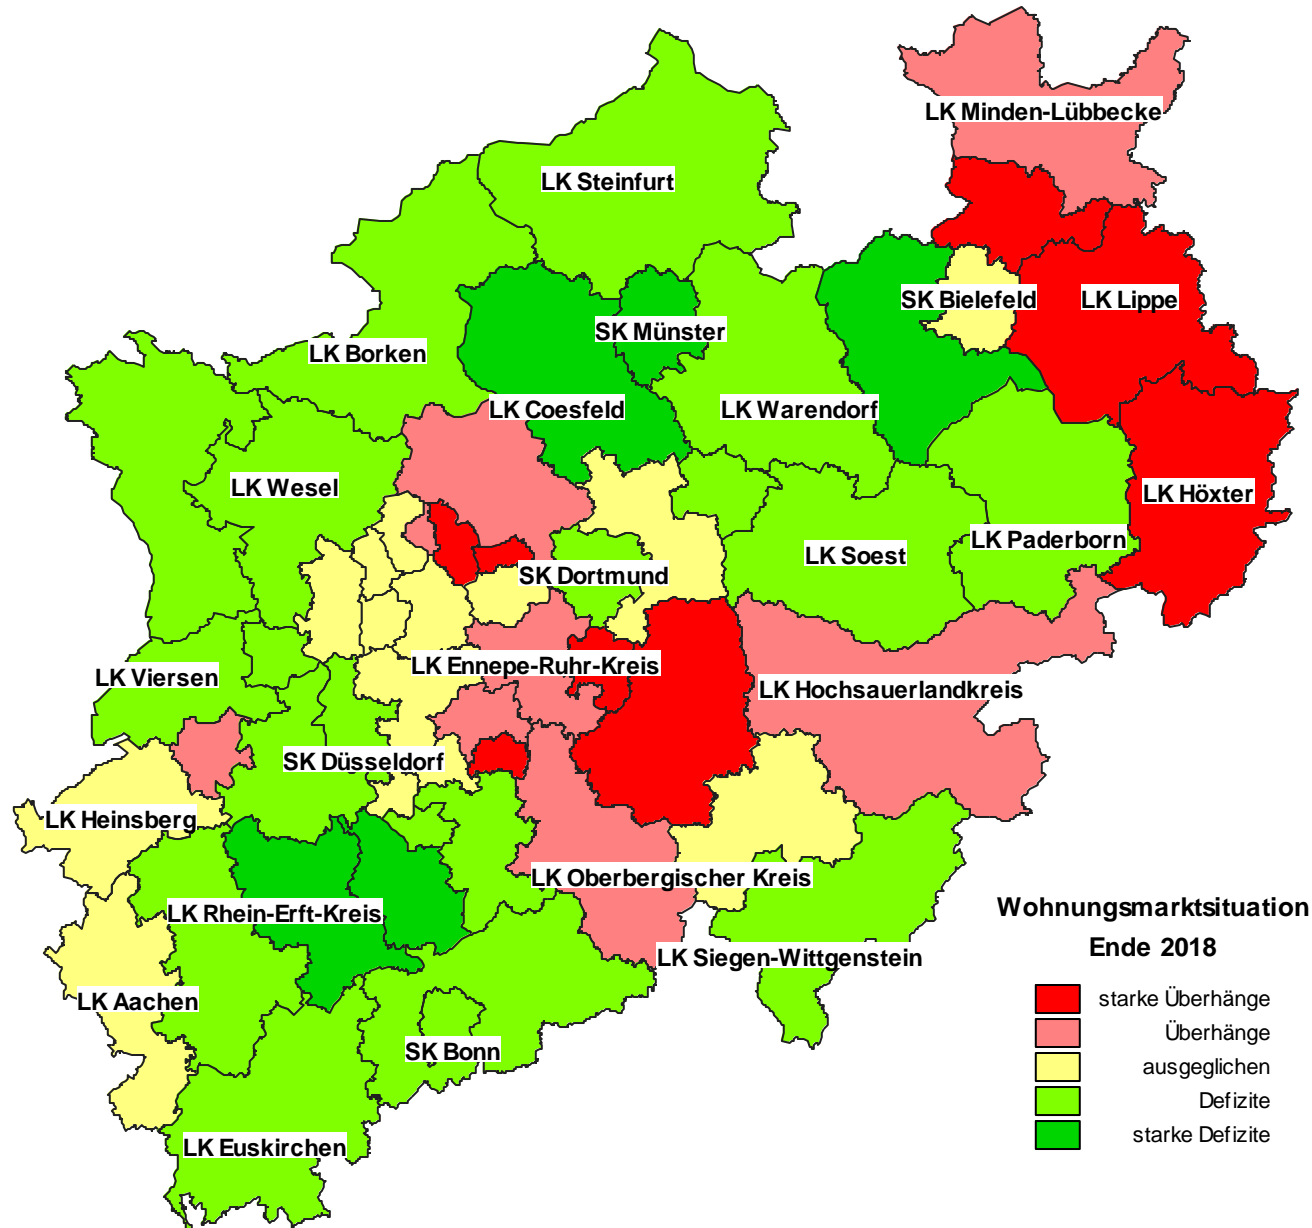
LK Minden-Lübbecke
LK Steinfurt
SK Bielefeld
LK Lippe
SK Münster
LK Borken
LK Coesfeld
LK Warendorf
LK Höxter
LK Wesel
LK Paderborn
LK Soest
SK Dortmund
LK Ennepe-Ruhr-Kreis
LK Viersen
LK Hochsauerlandkreis
SK Düsseldorf
LK Heinsberg
LK Oberbergischer Kreis
LK Rhein-Erft-Kreis
LK Siegen-Wittgenstein
LK Aachen
SK Bonn
LK Euskirchen

Wohnungsmarktsituation
Ende 2018
starke Überhänge
Überhänge
ausgeglichen
Defizite
starke Defizite